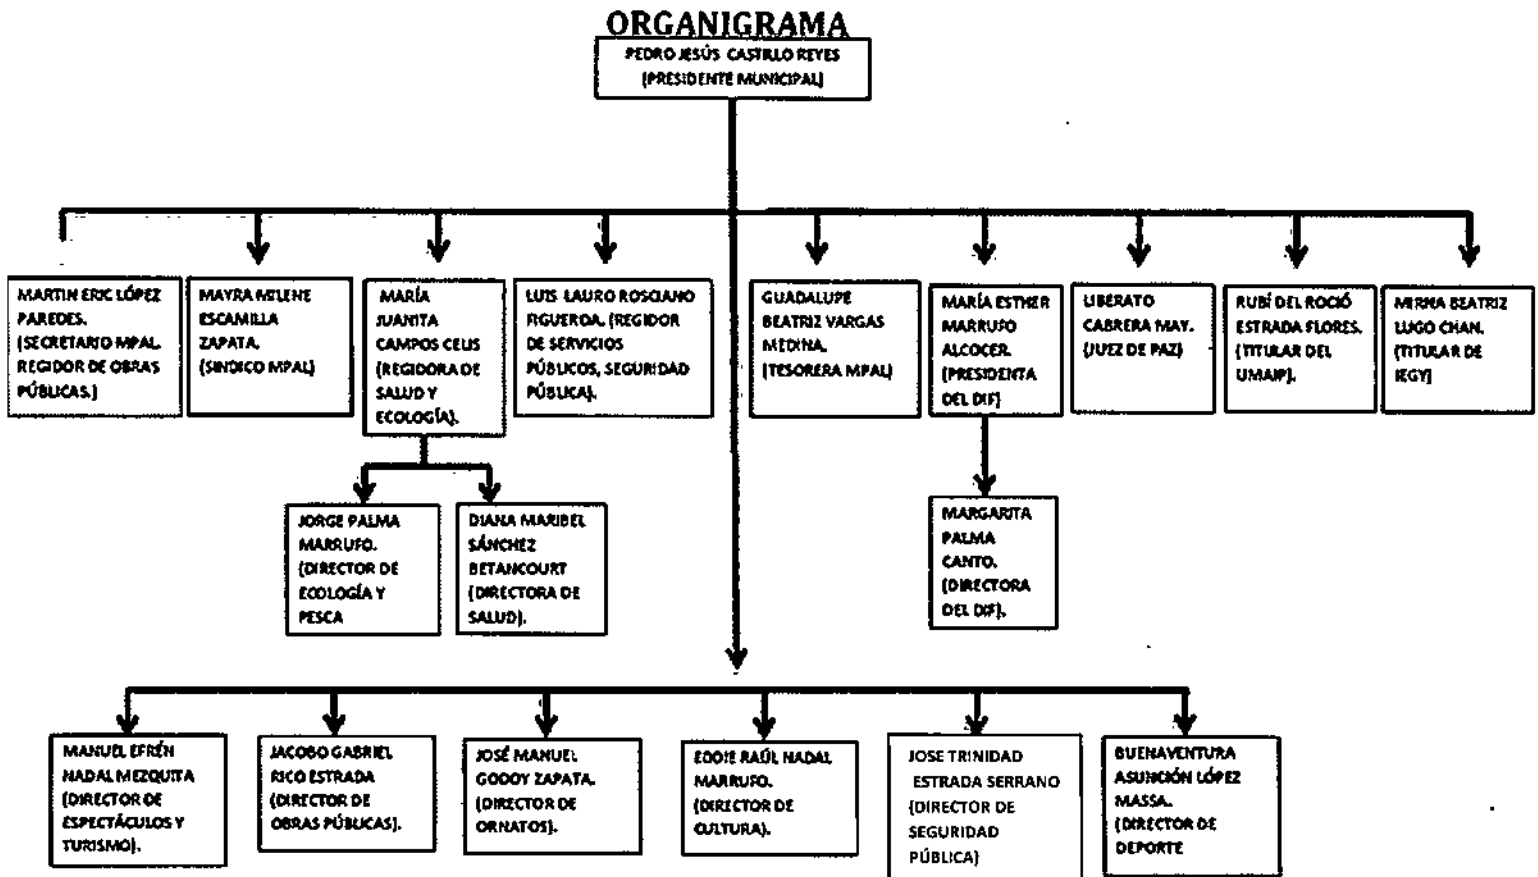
ORGANIGRAMA

PEDRO JESÚS CASTILLO REYES (PRESIDENTE MUNICIPAL)

MARTIN ERIC LÓPEZ PAREDES. (SECRETARIO MPAL. REGIDOR DE OBRAS PÚBLICAS.)

MAYRA MILENE ESCAMILLA ZAPATA. (SINDICO MPAL)

MARÍA JUANITA CAMPOS CELIS (REGIDORA DE SALUD Y ECOLOGÍA).

LUIS LAURO ROSCIANO FIGUEROA. (REGIDOR DE SERVICIOS PÚBLICOS, SEGURIDAD PÚBLICA).

GUADALUPE BEATRIZ VARGAS MEDINA. (TESORERA MPAL)

MARÍA ESTHER MARRUFO ALCOCER. (PRESIDENTA DEL DIF)

LIBERATO CABRERA MAY. (JUEZ DE PAZ)

RUBÍ DEL ROCIÓ ESTRADA FLORES. (TITULAR DEL UMAIP).

MIRNA BEATRIZ LUGO CHAN. (TITULAR DE IEGY)

JORGE PALMA MARRUFO. (DIRECTOR DE ECOLOGÍA Y PESCA

DIANA MARIBEL SÁNCHEZ BETANCOURT (DIRECTORA DE SALUD).

MARGARITA PALMA CANTO. (DIRECTORA DEL DIF).

MANUEL EFRÉN NADAL MEZQUITA (DIRECTOR DE ESPECTÁCULOS Y TURISMO).

JACOBO GABRIEL RICO ESTRADA (DIRECTOR DE OBRAS PÚBLICAS).

JOSÉ MANUEL GODOY ZAPATA. (DIRECTOR DE ORNATOS).

EDDIE RAÚL NADAL MARRUFO. (DIRECTOR DE CULTURA).

JOSE TRINIDAD ESTRADA SERRANO (DIRECTOR DE SEGURIDAD PÚBLICA)

BUENAVENTURA ASUNCIÓN LÓPEZ MASSA. (DIRECTOR DE DEPORTE